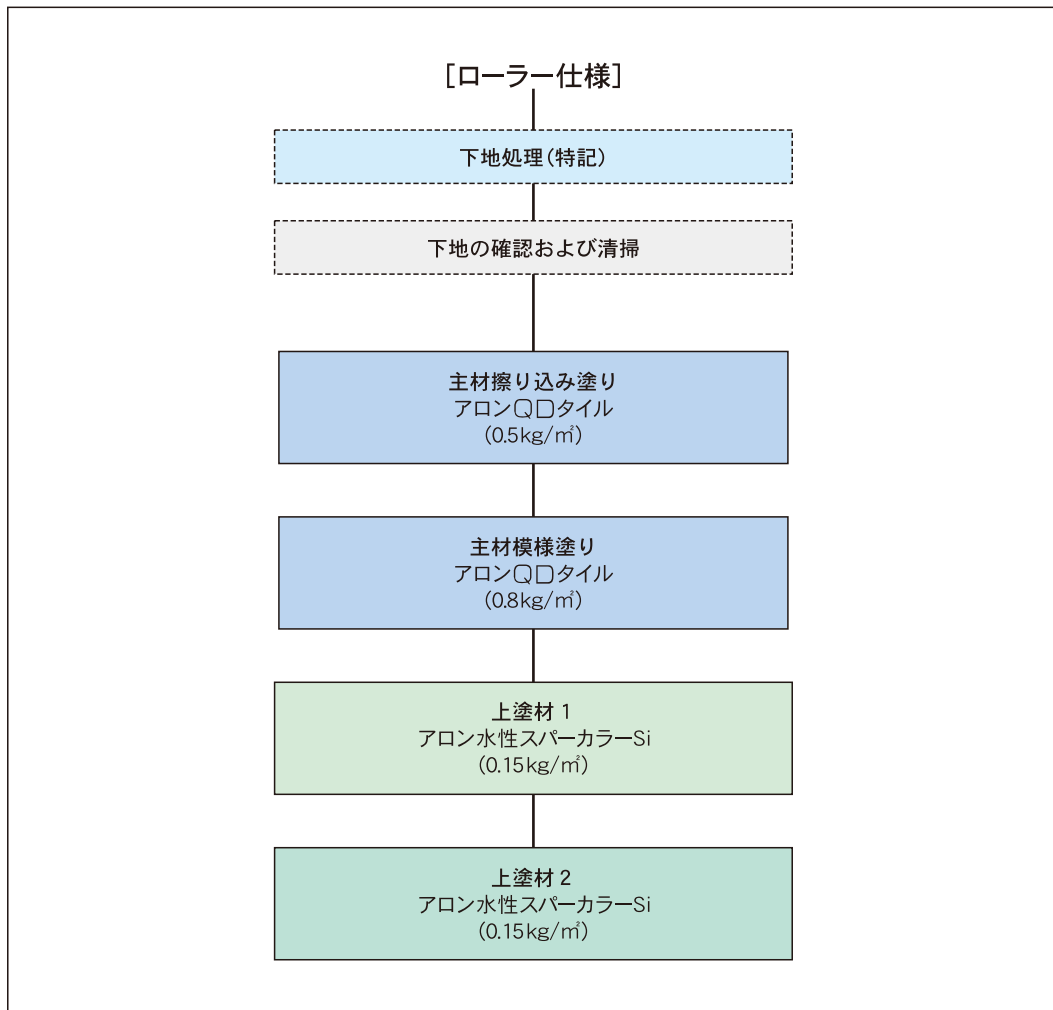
[ローラー仕様]

下地処理(特記)

下地の確認および清掃

主材擦り込み塗り
アロンQDタイル
(0.5kg/㎡)

主材模様塗り
アロンQDタイル
(0.8kg/㎡)

上塗材 1
アロン水性スパーカラーSi
(0.15kg/㎡)

上塗材 2
アロン水性スパーカラーSi
(0.15kg/㎡)